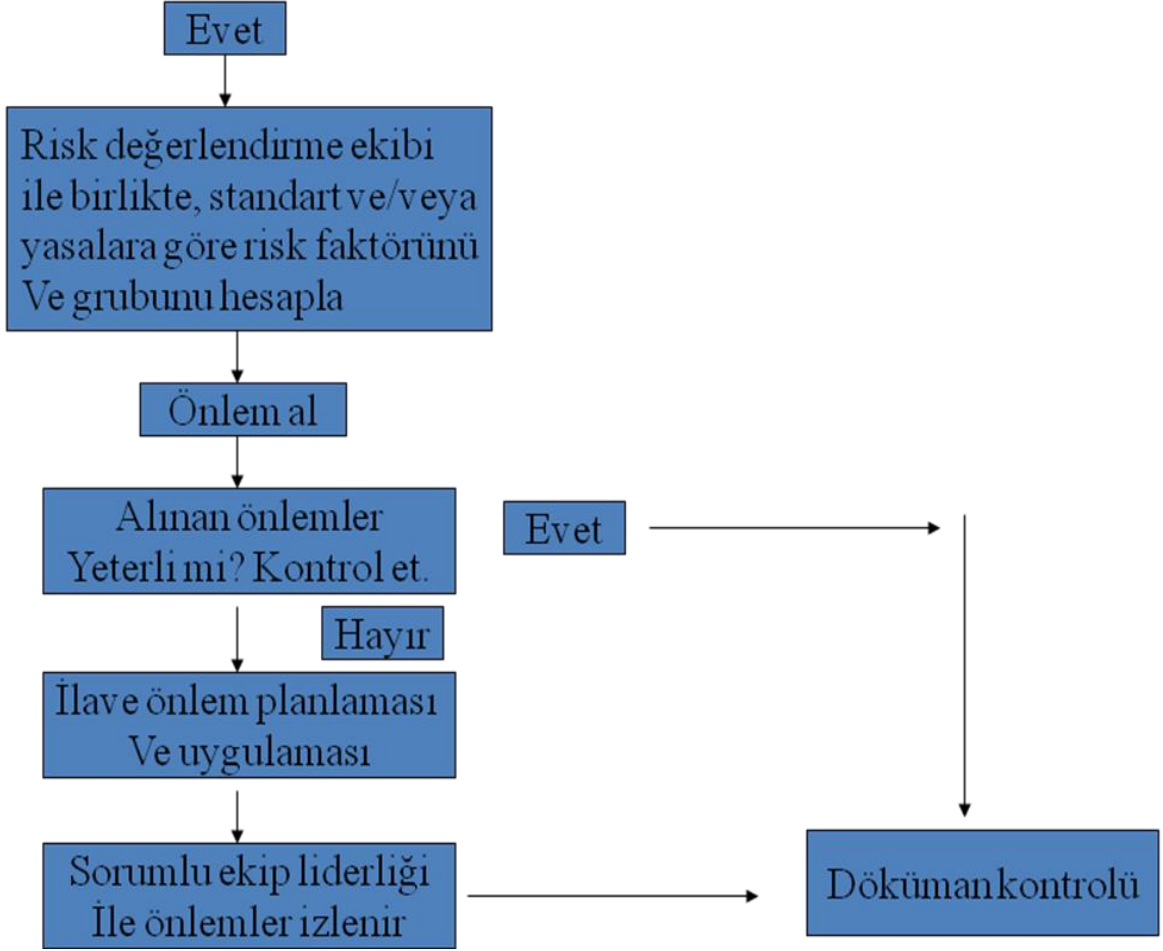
Evet

Risk değerlendirme ekibi ile birlikte, standart ve/veya yasalara göre risk faktörünü Ve grubunu hesapla

Önlem al

Alınan önlemler Yeterli mi? Kontrol et.

Evet

Hayır

İlave önlem planlaması Ve uygulaması

Sorumlu ekip liderliği İle önlemler izlenir

Döküman kontrolü